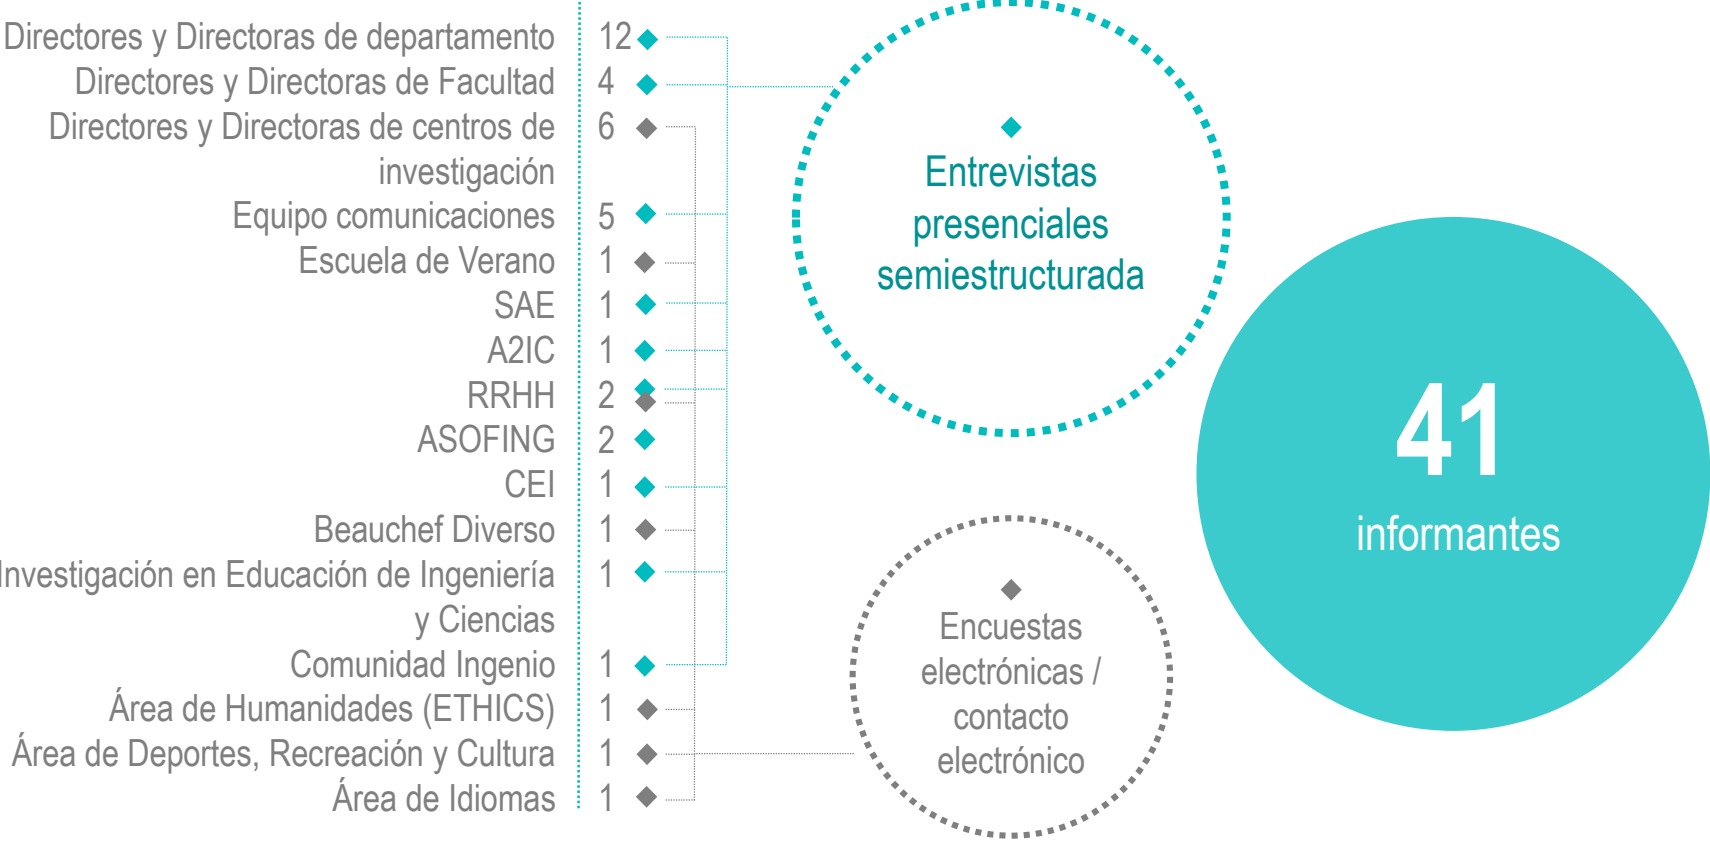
| | |
|---|---|
| Directores y Directoras de departamento | 12 |
| Directores y Directoras de Facultad | 4 |
| Directores y Directoras de centros de investigación | 6 |
| Equipo comunicaciones | 5 |
| Escuela de Verano | 1 |
| SAE | 1 |
| A2IC | 1 |
| RRHH | 2 |
| ASOFING | 2 |
| CEI | 1 |
| Beauchef Diverso | 1 |
| Investigación en Educación de Ingeniería y Ciencias | 1 |
| Comunidad Ingenio | 1 |
| Área de Humanidades (ETHICS) | 1 |
| Área de Deportes, Recreación y Cultura | 1 |
| Área de Idiomas | 1 |

Entrevistas presenciales semiestructurada

Encuestas electrónicas / contacto electrónico

41
informantes